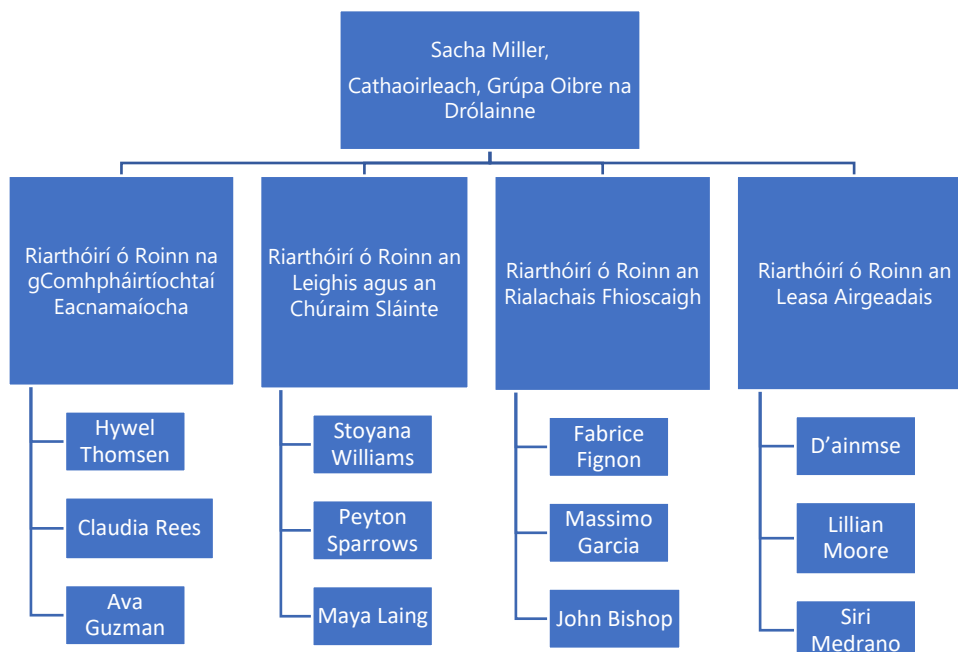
Sacha Miller,

Cathaoirleach, Grúpa Oibre na Drólainne

Riarthóirí ó Roinn na gComhpháirtíochtaí Eacnamaíocha

Hywel Thomsen

Claudia Rees

Ava Guzman

Riarthóirí ó Roinn an Leighis agus an Chúraim Sláinte

Stoyana Williams

Peyton Sparrows

Maya Laing

Riarthóirí ó Roinn an Rialachais Fhioscaigh

Fabrice Fignon

Massimo Garcia

John Bishop

Riarthóirí ó Roinn an Leasa Airgeadais

D'ainmse

Lillian Moore

Siri Medrano